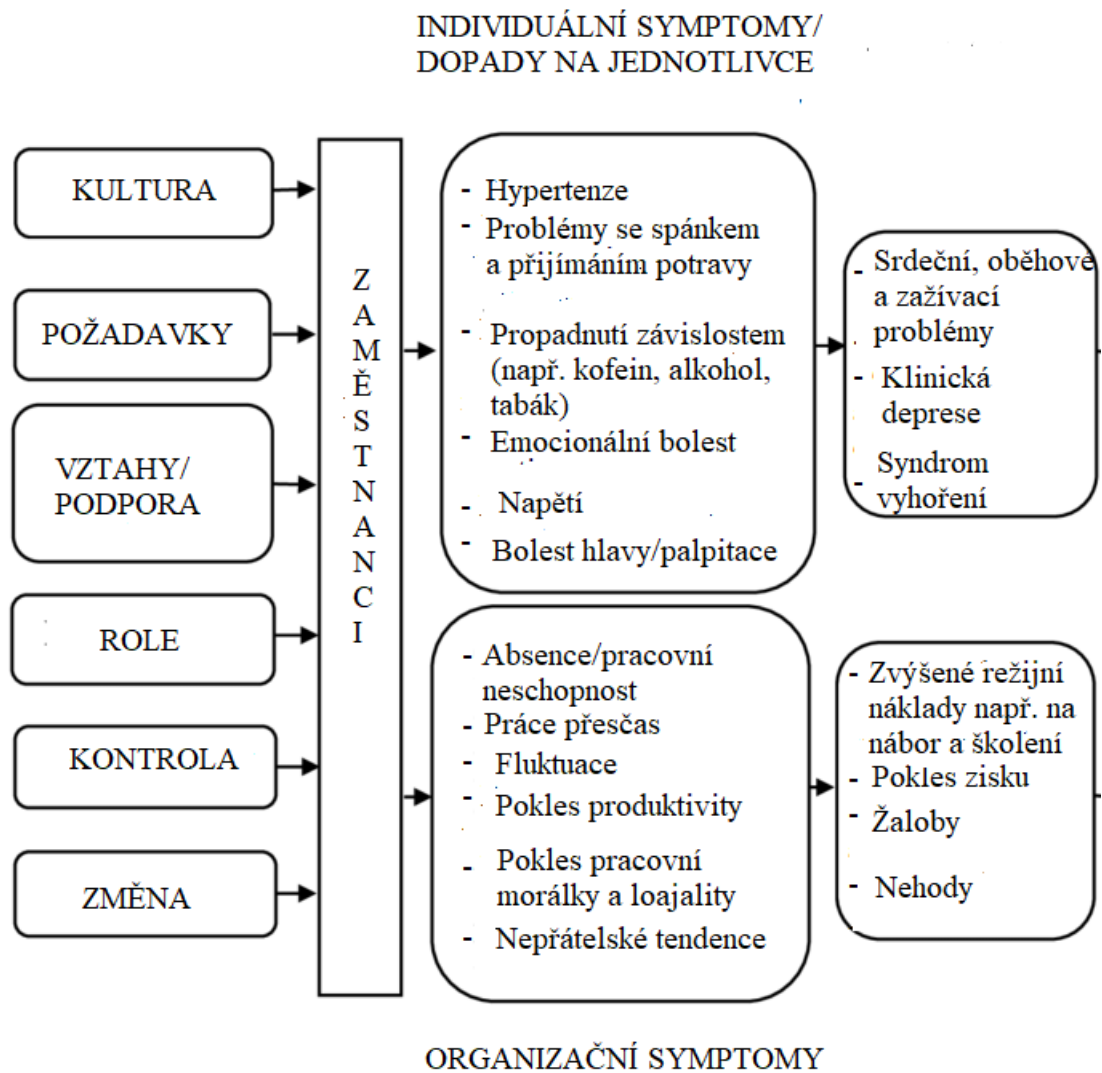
INDIVIDUÁLNÍ SYMPTOMY/
DOPADY NA JEDNOTLIVCE

KULTURA

POŽADAVKY

VZTAHY/
PODPORA

ROLE

KONTROLA

ZMĚNA

Z
A
M
Ě
S
T
N
A
N
C
I

- Hypertenze
- Problémy se spánkem a přijímáním potravy
- Propadnutí závislostem (např. kofein, alkohol, tabák)
- Emocionální bolest
- Napětí
- Bolest hlavy/palpitace

- Srdeční, oběhové a zažívací problémy
- Klinická deprese
- Syndrom vyhoření

- Absence/pracovní neschopnost
- Práce přesčas
- Fluktuace
- Pokles produktivity
- Pokles pracovní morálky a loajality
- Nepřátelské tendence

- Zvýšené režijní náklady např. na nábor a školení
- Pokles zisku
- Žaloby
- Nehody

ORGANIZAČNÍ SYMPTOMY